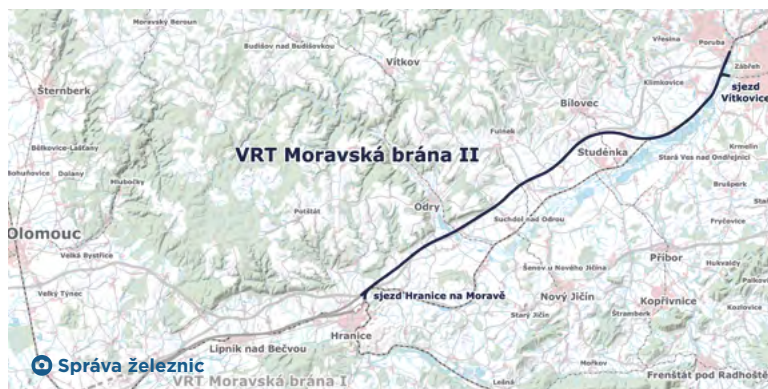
Moravský Beroun
Budišov nad Budišovkou
Vítkov
Vřesina
Poruba
Zábřeh
sjezd Vítkovice
Šternberk
Klimkovice
Bílovec
Fulnek
Bělkovice-Lašťany
VRT Moravská brána II
Studénka
Kremlín
Bohuňovice
Dolany
Hlubočky
Stará Ves nad Ondřejnicí
Brušperk
Potštát
Odry
Suchdol nad Odrou
Fryčovice
Olomouc
Velká Bystřice
Příbor
Hukvaldy
Šenov u Nového Jičína
Velký Týnec
sjezd Hranice na Moravě
Nový Jičín
Kopřivnice
Starý Jičín
Štramberk
Kozlovice
Hranice
Lipník nad Bečvou
Správa železnic
VRT Moravská brána I
Mořkov
Frenštát pod Radhoště
Leština